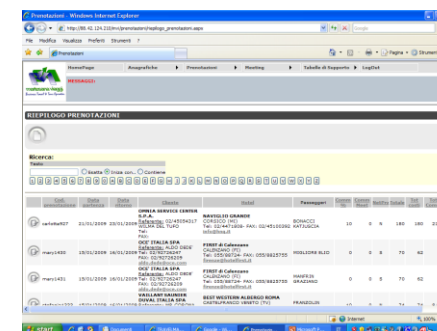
Prenotazioni - Windows Internet Explorer

http://88.42.124.210/rvc/prenotazioni/riepilogo_prenotazioni.aspx

File Modifica Visualizza Preferiti Strumenti ?

Prenotazioni

Homepage | Anagrafiche | Prenotazioni | Meeting | Tabelle di Supporto | LogOut

MESSAGGI:

RIEPILOGO PRENOTAZIONI

Ricerca:
Testo
Esatta Inizia con Contiene

| | Cod. | Data prenotazione | Data arrivo | Data uscita | Cliente | Hotel | Passeggeri | Camere | Notti | Totale | |
|---|---|---|---|---|---|---|---|---|---|---|---|
| | carlotta007 | 21/01/2009 | 23/01/2009 | | OMNIA SERVICE CENTER S.P.A. Referente: 02/45059317 WILMA DEL TUFO Tel: FAX: | NAVIGLIO GRANDE CORSICO (MI) Tel: 02/4471808- FAX: 02/45100392 info@nava.it | BONACCI KATJUSCIA | 10 | 0 | 180 | 180 |
| | mary1450 | 15/01/2009 | 16/01/2009 | | OCE' ITALIA SPA Referente: ALDO OBDE' Tel: 02/92726247 FAX: 02/92726259 | FIRST di Calenzano CALENZANO (FI) Tel: 055/88724- FAX: 055/8825755 | MIGLIORE ELIO | 0 | 5 | 70 | 62 |
| | mary1451 | 15/01/2009 | 16/01/2009 | | OCE' ITALIA SPA Referente: ALDO OBDE' Tel: 02/92726247 FAX: 02/92726259 | FIRST di Calenzano CALENZANO (FI) Tel: 055/88724- FAX: 055/8825755 | MANFRIN GRAZIANO | 0 | 5 | 70 | 62 |
| | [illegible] | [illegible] | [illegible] | | VAILLANT SAUNIER DUVAL ITALIA SPA | BEST WESTERN ALBERGO ROMA CASTELFRANCO VENETO (TV) | FRANZOLIN | | | | |

Internet 100%

start